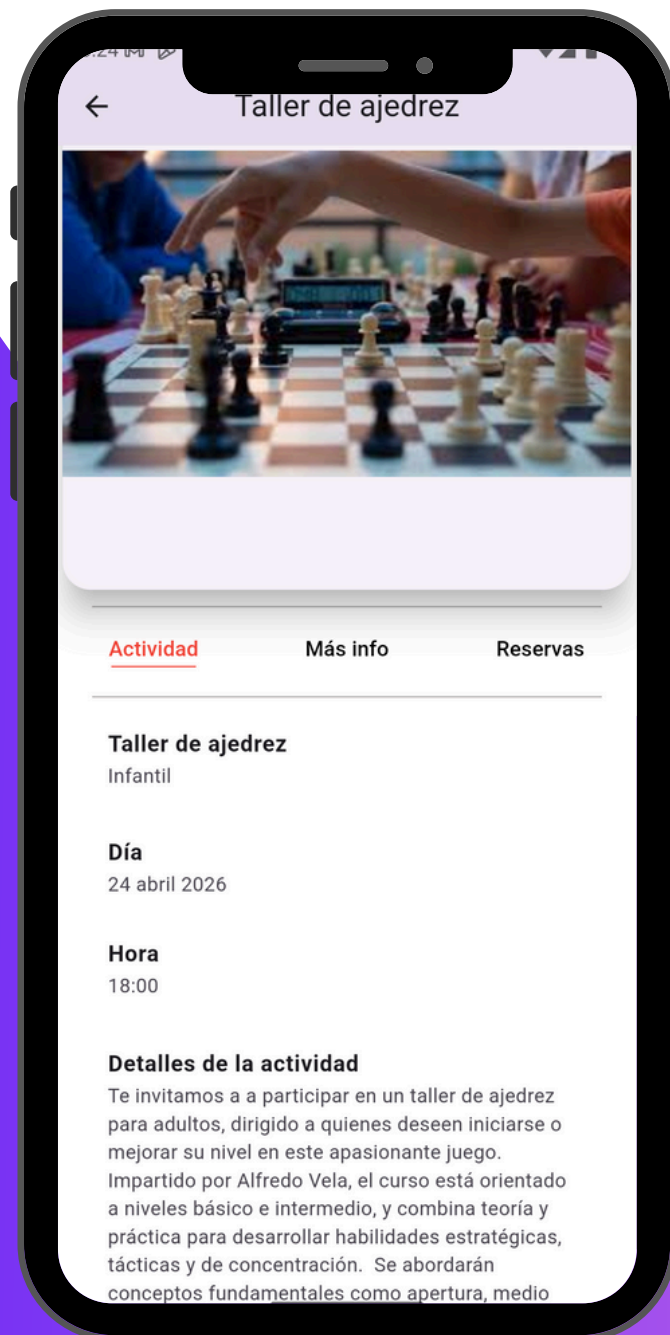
Taller de ajedrez

Actividad

Más info

Reservas

Taller de ajedrez
Infantil

Día
24 abril 2026

Hora
18:00

Detalles de la actividad
Te invitamos a a participar en un taller de ajedrez para adultos, dirigido a quienes deseen iniciarse o mejorar su nivel en este apasionante juego. Impartido por Alfredo Vela, el curso está orientado a niveles básico e intermedio, y combina teoría y práctica para desarrollar habilidades estratégicas, tácticas y de concentración. Se abordarán conceptos fundamentales como apertura, medio